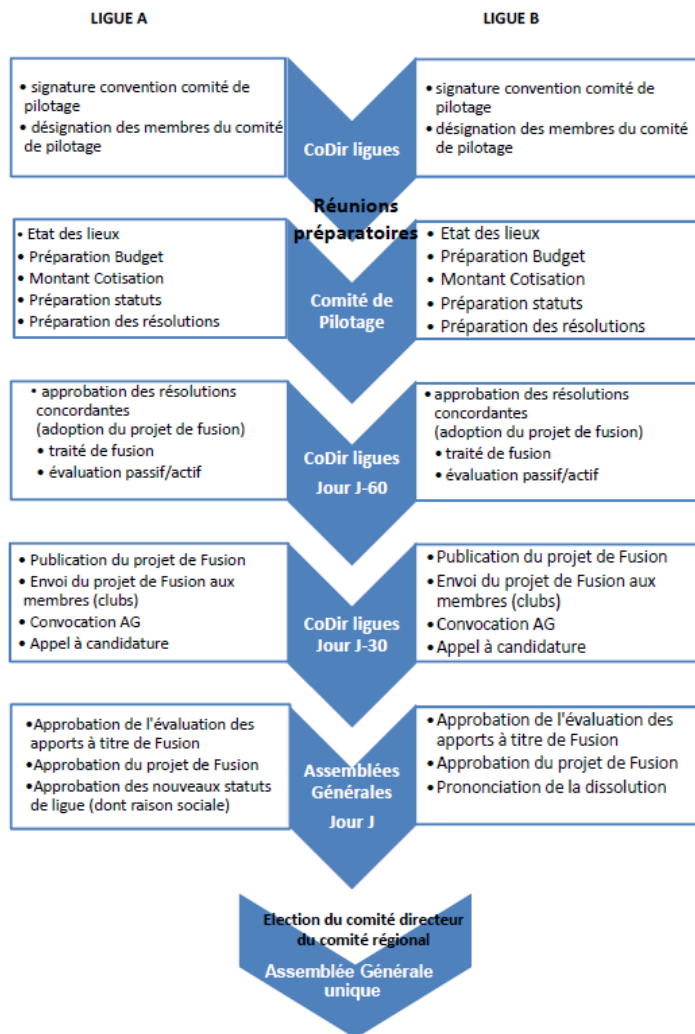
LIGUE A

LIGUE B

• signature convention comité de pilotage
• désignation des membres du comité de pilotage

CoDir ligues

• signature convention comité de pilotage
• désignation des membres du comité de pilotage

Réunions préparatoires

• Etat des lieux
• Préparation Budget
• Montant Cotisation
• Préparation statuts
• Préparation des résolutions

Comité de Pilotage

• Etat des lieux
• Préparation Budget
• Montant Cotisation
• Préparation statuts
• Préparation des résolutions

• approbation des résolutions concordantes (adoption du projet de fusion)
• traité de fusion
• évaluation passif/actif

CoDir ligues Jour J-60

• approbation des résolutions concordantes (adoption du projet de fusion)
• traité de fusion
• évaluation passif/actif

• Publication du projet de Fusion
• Envoi du projet de Fusion aux membres (clubs)
• Convocation AG
• Appel à candidature

CoDir ligues Jour J-30

• Publication du projet de Fusion
• Envoi du projet de Fusion aux membres (clubs)
• Convocation AG
• Appel à candidature

• Approbation de l'évaluation des apports à titre de Fusion
• Approbation du projet de Fusion
• Approbation des nouveaux statuts de ligue (dont raison sociale)

Assemblées Générales Jour J

• Approbation de l'évaluation des apports à titre de Fusion
• Approbation du projet de Fusion
• Prononciation de la dissolution

Election du comité directeur du comité régional

Assemblée Générale unique